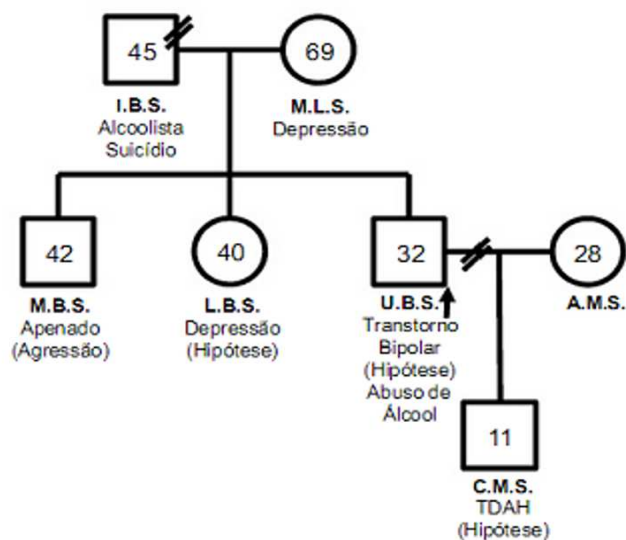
45

I.B.S.
Alcoolista
Suicídio

69

M.L.S.
Depressão

42

M.B.S.
Apenado
(Agressão)

40

L.B.S.
Depressão
(Hipótese)

32

U.B.S.
Transtorno
Bipolar
(Hipótese)
Abuso de
Álcool

28

A.M.S.

11

C.M.S.
TDAH
(Hipótese)